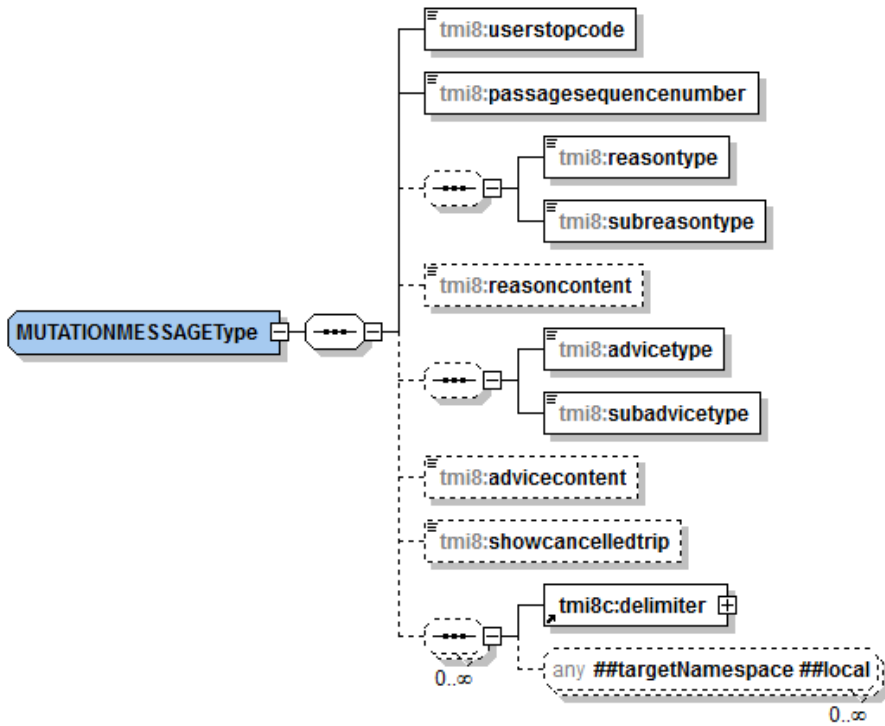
MUTATIONMESSAGEType

tmi8:userstopcode

tmi8:passagesequencenumber

tmi8:reasontype

tmi8:subreasontype

tmi8:reasoncontent

tmi8:advicetype

tmi8:subadvicetype

tmi8:advicecontent

tmi8:showcancelledtrip

tmi8c:delimiter

any ##targetNamespace ##local

0..∞

0..∞